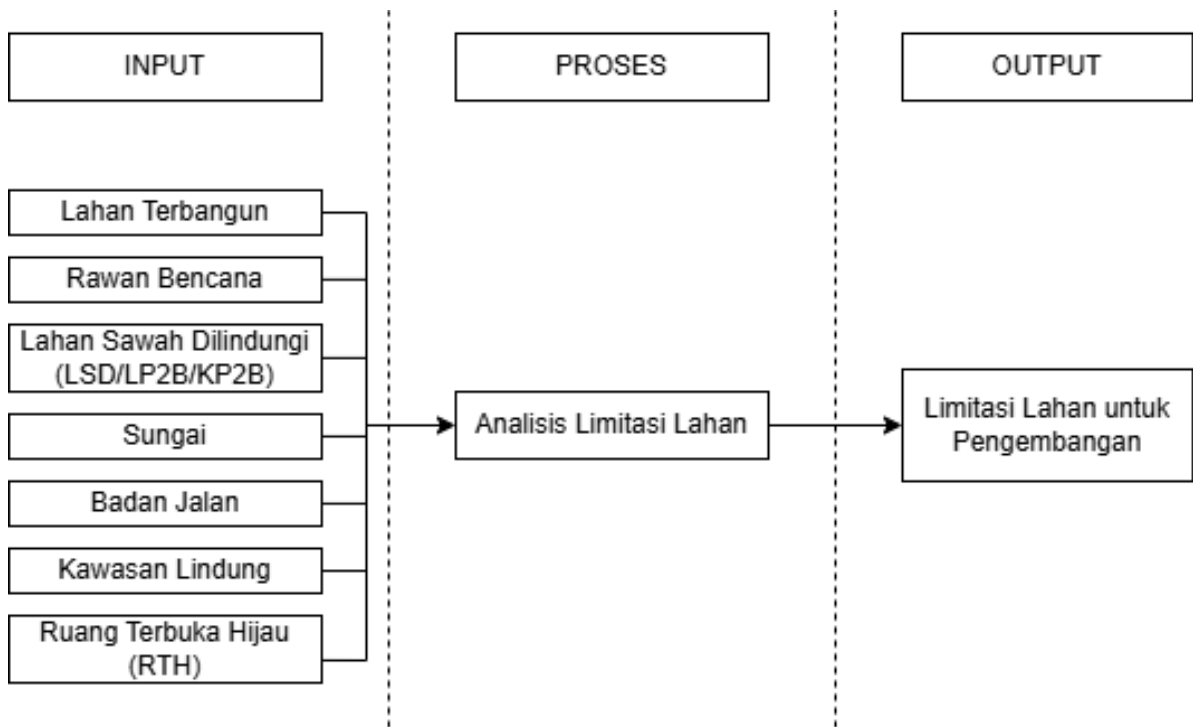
INPUT

PROSES

OUTPUT

Lahan Terbangun

Rawan Bencana

Lahan Sawah Dilindungi (LSD/LP2B/KP2B)

Sungai

Badan Jalan

Kawasan Lindung

Ruang Terbuka Hijau (RTH)

Analisis Limitasi Lahan

Limitasi Lahan untuk Pengembangan